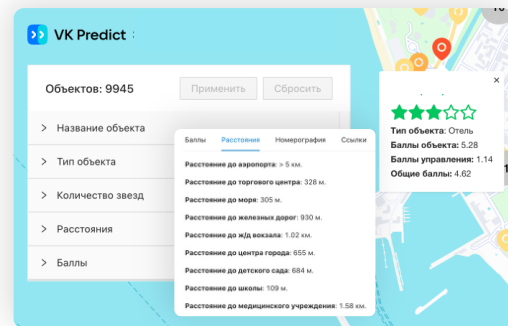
VK Predict

Объектов: 9945
Применить
Сбросить

Название объекта
Тип объекта
Количество звезд
Расстояния
Баллы

Баллы
Расстояния
Номеография
Ссылки

Расстояние до аэропорта: > 5 км.
Расстояние до торгового центра: 328 м.
Расстояние до моря: 305 м.
Расстояние до железных дорог: 930 м.
Расстояние до ж/д вокзала: 1.02 км.
Расстояние до центра города: 655 м.
Расстояние до детского сада: 684 м.
Расстояние до школы: 109 м.
Расстояние до медицинского учреждения: 1.58 км.

×
Тип объекта: Отель
Баллы объекта: 5.28
Баллы управления: 1.14
Общие баллы: 4.62